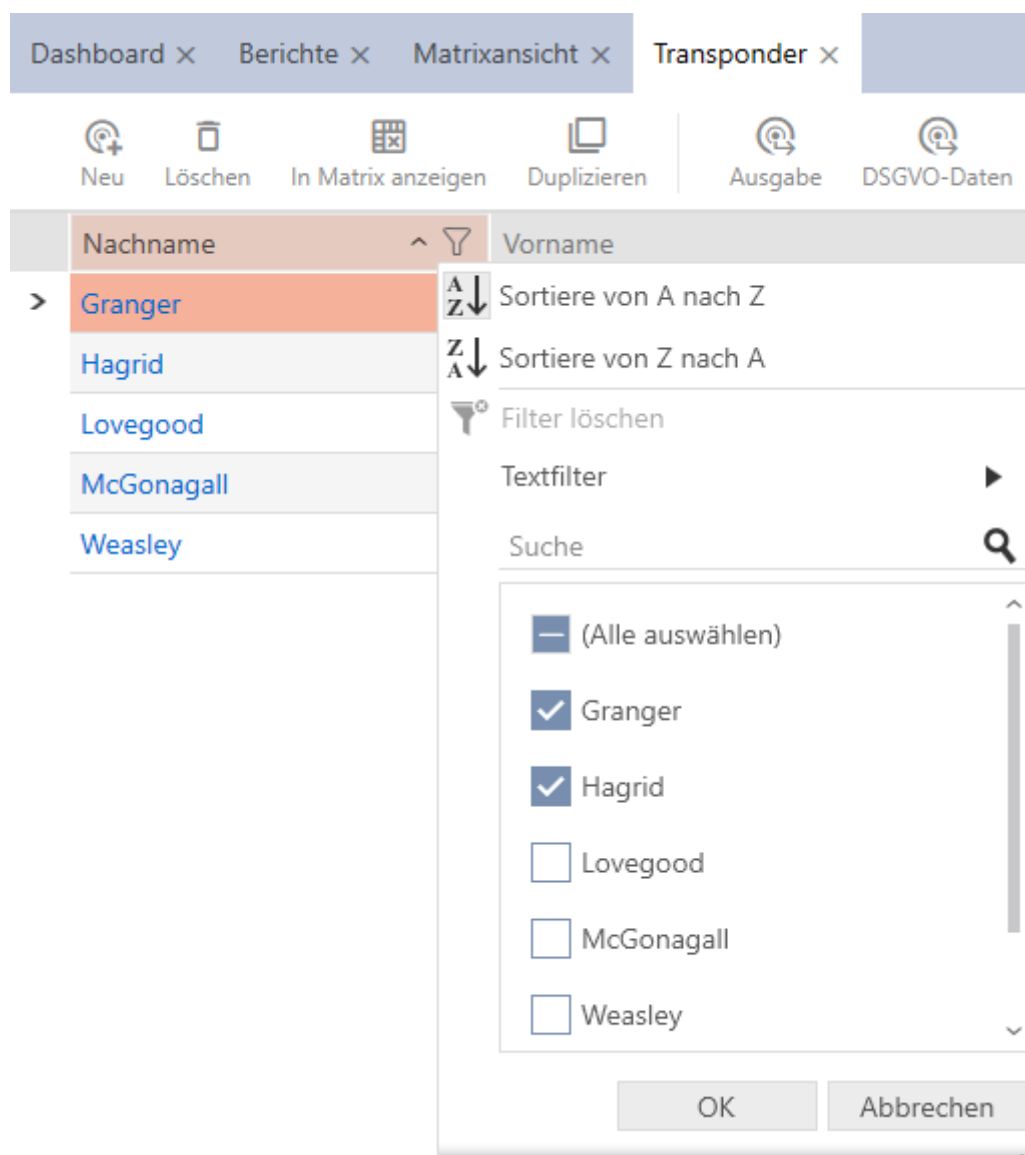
Dashboard × Berichte × Matrixansicht × Transponder ×

Neu Löschen In Matrix anzeigen Duplizieren Ausgabe DSGVO-Daten

Nachname Vorname

Granger
Hagrid
Lovegood
McGonagall
Weasley

Sortiere von A nach Z
Sortiere von Z nach A
Filter löschen
Textfilter
Suche

(Alle auswählen)
Granger
Hagrid
Lovegood
McGonagall
Weasley

OK Abbrechen